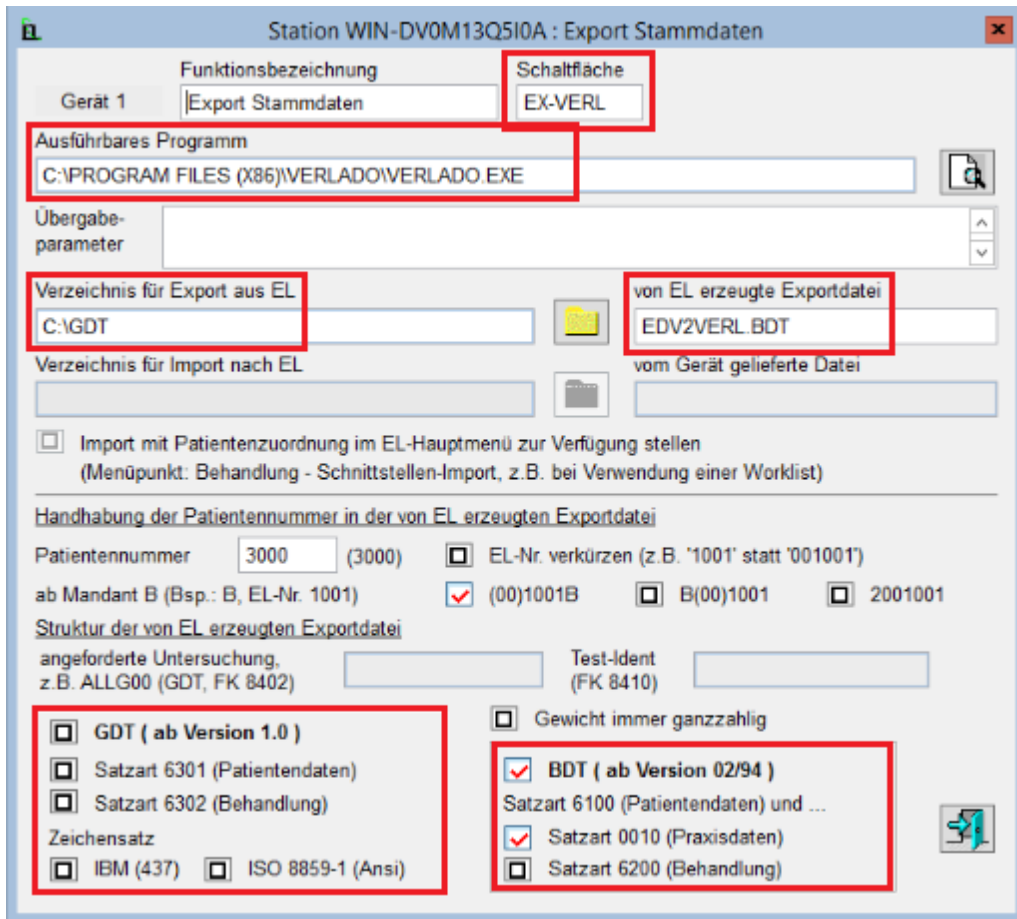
EL Station WIN-DV0M13Q5I0A : Export Stammdaten

Gerät 1

Funktionsbezeichnung
Export Stammdaten

Schaltfläche
EX-VERL

Ausführbares Programm
C:\PROGRAM FILES (X86)\VERLADO\VERLADO.EXE

Übergabeparameter

Verzeichnis für Export aus EL
C:\GDT

von EL erzeugte Exportdatei
EDV2VERL.BDT

Verzeichnis für Import nach EL

vom Gerät gelieferte Datei

Import mit Patientenzuordnung im EL-Hauptmenü zur Verfügung stellen
(Menüpunkt: Behandlung - Schnittstellen-Import, z.B. bei Verwendung einer Worklist)

Handhabung der Patientennummer in der von EL erzeugten Exportdatei

Patientennummer 3000 (3000) EL-Nr. verkürzen (z.B. '1001' statt '001001')

ab Mandant B (Bsp.: B, EL-Nr. 1001) (00)1001B B(00)1001 2001001

Struktur der von EL erzeugten Exportdatei

angeforderte Untersuchung, z.B. ALLG00 (GDT, FK 8402)

Test-Ident (FK 8410)

GDT ( ab Version 1.0 )
Satzart 6301 (Patientendaten)
Satzart 6302 (Behandlung)
Zeichensatz
IBM (437) ISO 8859-1 (Ansi)

Gewicht immer ganzzahlig

BDT ( ab Version 02/94 )
Satzart 6100 (Patientendaten) und ...
Satzart 0010 (Praxisdaten)
Satzart 6200 (Behandlung)